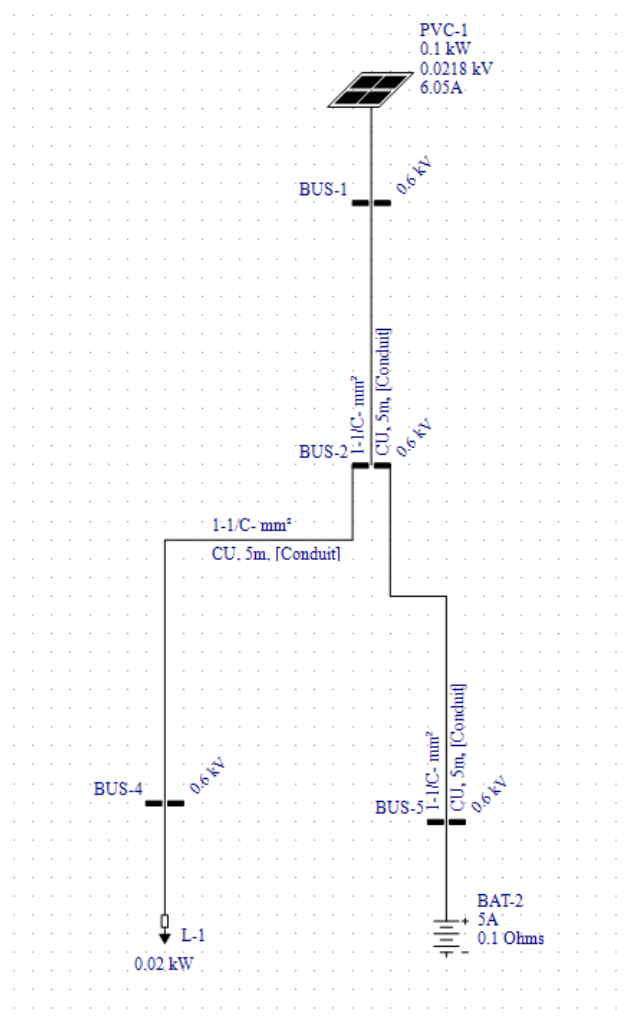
PVC-1
0.1 kW
0.0218 kV
6.05A

BUS-1
0.6 kV

1-1/C- mm²
CU, 5m, [Conduit]

BUS-2
0.6 kV

1-1/C- mm²
CU, 5m, [Conduit]

1-1/C- mm²
CU, 5m, [Conduit]

BUS-4
0.6 kV

BUS-5
0.6 kV

L-1
0.02 kW

BAT-2
5A
0.1 Ohms
+
-